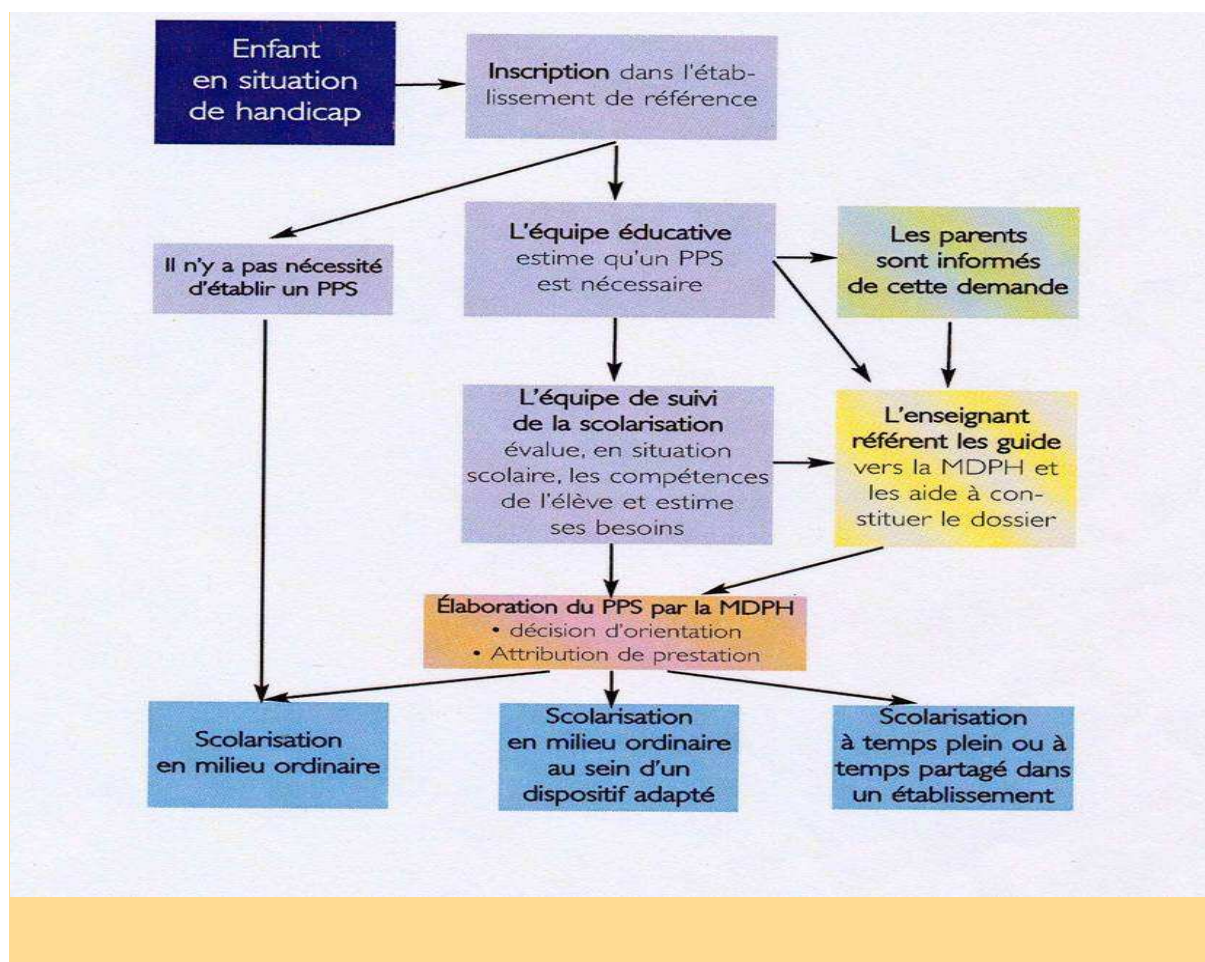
Enfant en situation de handicap

Inscription dans l'établissement de référence

Il n'y a pas nécessité d'établir un PPS

L'équipe éducative estime qu'un PPS est nécessaire

Les parents sont informés de cette demande

L'équipe de suivi de la scolarisation évalue, en situation scolaire, les compétences de l'élève et estime ses besoins

L'enseignant référent les guide vers la MDPH et les aide à constituer le dossier

Élaboration du PPS par la MDPH
• décision d'orientation
• Attribution de prestation

Scolarisation en milieu ordinaire

Scolarisation en milieu ordinaire au sein d'un dispositif adapté

Scolarisation à temps plein ou à temps partagé dans un établissement